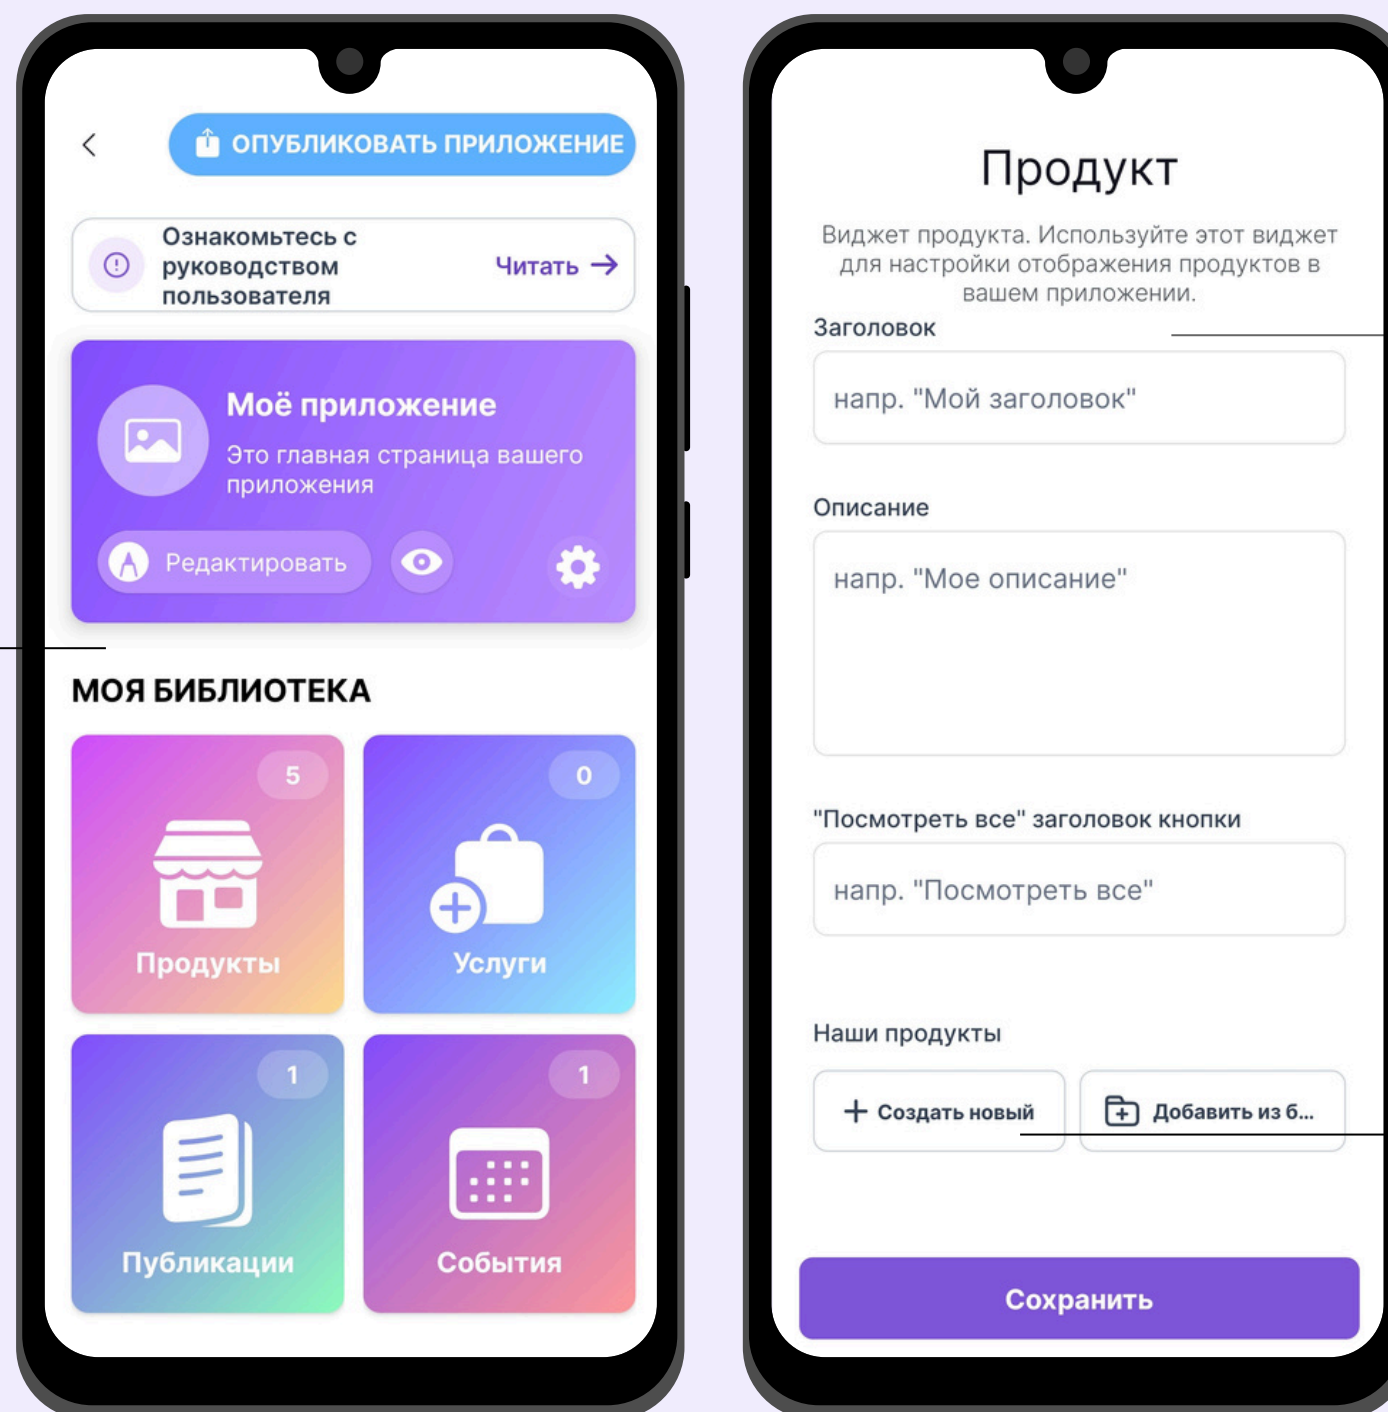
ОПУБЛИКОВАТЬ ПРИЛОЖЕНИЕ

Ознакомьтесь с руководством пользователя

Читать →

Моё приложение

Это главная страница вашего приложения

Редактировать

МОЯ БИБЛИОТЕКА

5

Продукты

0

Услуги

1

Публикации

1

События

Продукт

Виджет продукта. Используйте этот виджет для настройки отображения продуктов в вашем приложении.

Заголовок

напр. "Мой заголовок"

Описание

напр. "Мое описание"

"Посмотреть все" заголовок кнопки

напр. "Посмотреть все"

Наши продукты

+ Создать новый

Добавить из б...

Сохранить